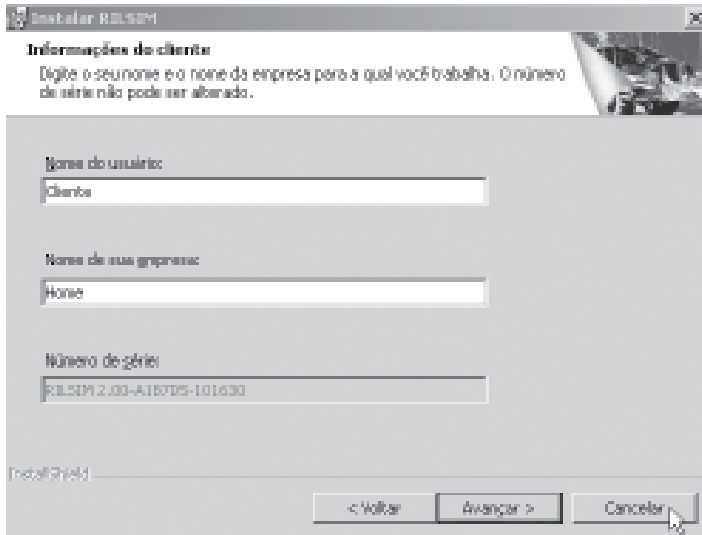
Instalar RILSIM

Informações do cliente

Digite o seu nome e o nome da empresa para a qual você trabalha. O número de série não pode ser alterado.

Nome do usuário:

Cliente

Nome de sua empresa:

Nome

Número de série:

RILSIM 2.00-A180TDS-101630

InstallShield

< Voltar

Avançar >

Cancelar